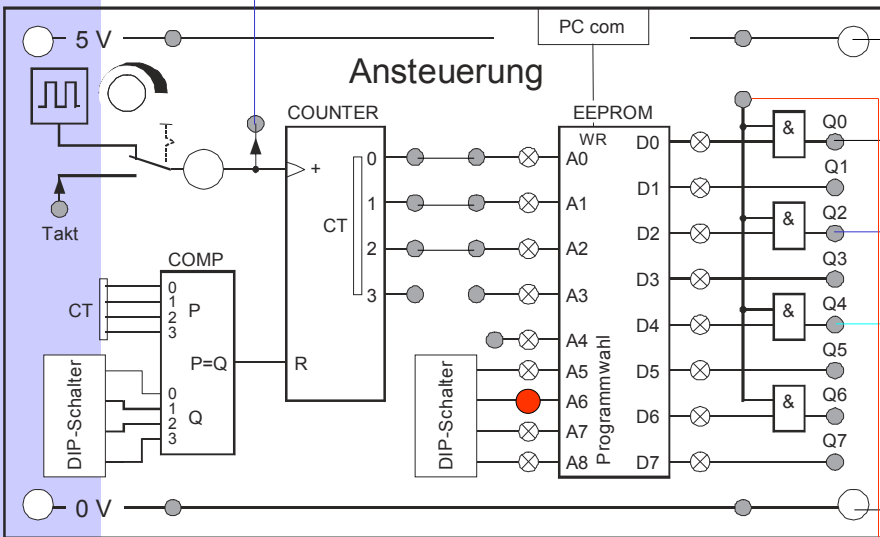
5 V
PC com
Ansteuerung
COUNTER
EEPROM
WR
Q0
&
D0
0
+
A0
Q1
D1
1
A1
Q2
&
CT
D2
2
A2
Takt
Q3
D3
COMP
3
A3
0
1
CT
P
Q4
&
2
3
A4
D4
Programmwahl
P=Q
R
Q5
A5
D5
DIP-Schalter
DIP-Schalter
0
Q6
&
1
A6
D6
Q
2
A7
3
Q7
A8
D7
0 V